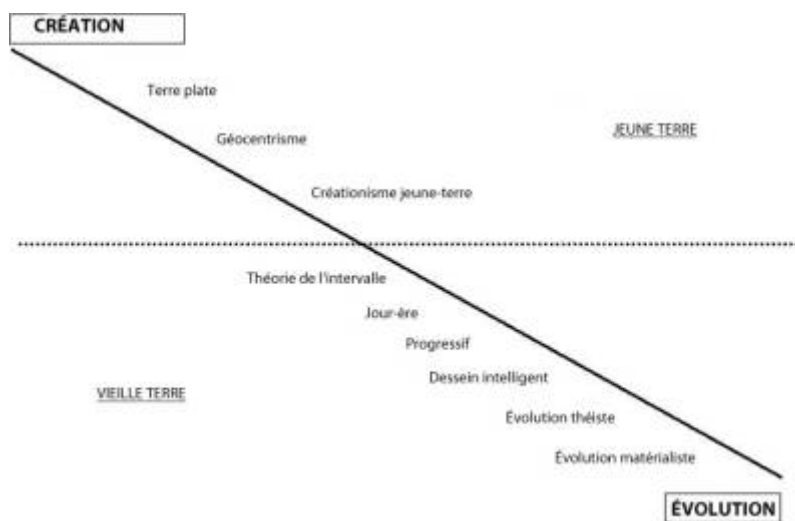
CRÉATION

Terre plate

Géocentrisme

JEUNE TERRE

Créationisme jeune-terre

Théorie de l'intervalle

Jour-ère

Progressif

VIEILLE TERRE

Dessein intelligent

Évolution théiste

Évolution matérialiste

ÉVOLUTION